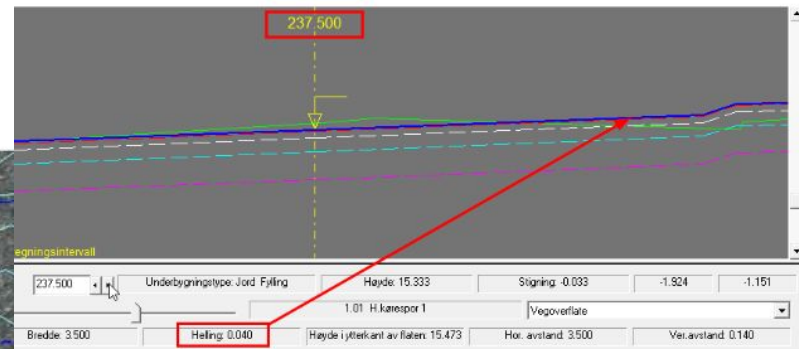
237.500

egningsintervall

237.500

Underbygningstype: Jord Fylling

Høyde: 15.333

Stigning: -0.033

-1.924

-1.151

1.01 H.kørespor 1

Vegoverflate

Bredde: 3.500

Helling: 0.040

Høyde i ytterkant av flaten: 15.473

Hor. avstand: 3.500

Ver.avstand: 0.140